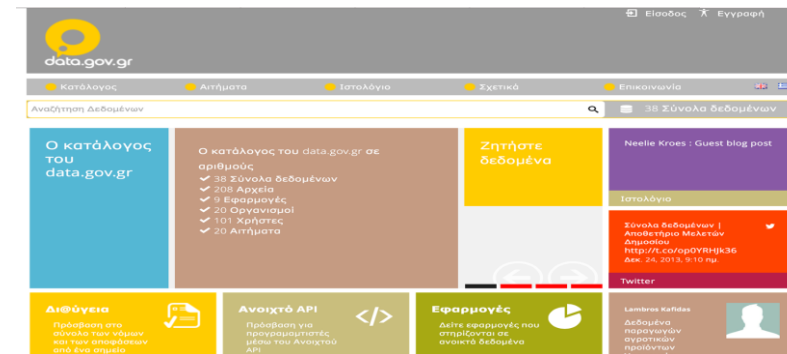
Είσοδος Εγγραφή

data.gov.gr

Κατάλογος Αιτήματα Ιστολόγιο Σχετικά Επικοινωνία

Αναζήτηση Δεδομένων

38 Σύνολα δεδομένων

Ο κατάλογος του data.gov.gr

Ο κατάλογος του data.gov.gr σε αριθμούς
38 Σύνολα δεδομένων
208 Αρχεία
9 Εφαρμογές
20 Οργανισμοί
101 Χρήστες
20 Αιτήματα

Ζητήστε δεδομένα

Neelie Kroes : Guest blog post

Ιστολόγιο

Σύνολα δεδομένων | Αποθετήριο Μελετών Δημοσίου http://t.co/op0YRHjk36
Δεκ. 24, 2013, 9:10 πμ.

Twitter

Διαύγεια
Πρόσβαση στο σύνολο των νόμων και των αποφάσεων από ένα σημείο

Ανοιχτό API
Πρόσβαση για προγραμματιστές μέσω του Ανοιχτού API

Εφαρμογές
Δείτε εφαρμογές που στηρίζονται σε ανοικτά δεδομένα

Lambros Kafidas
Δεδομένα παραγωγών αγροτικών προϊόντων